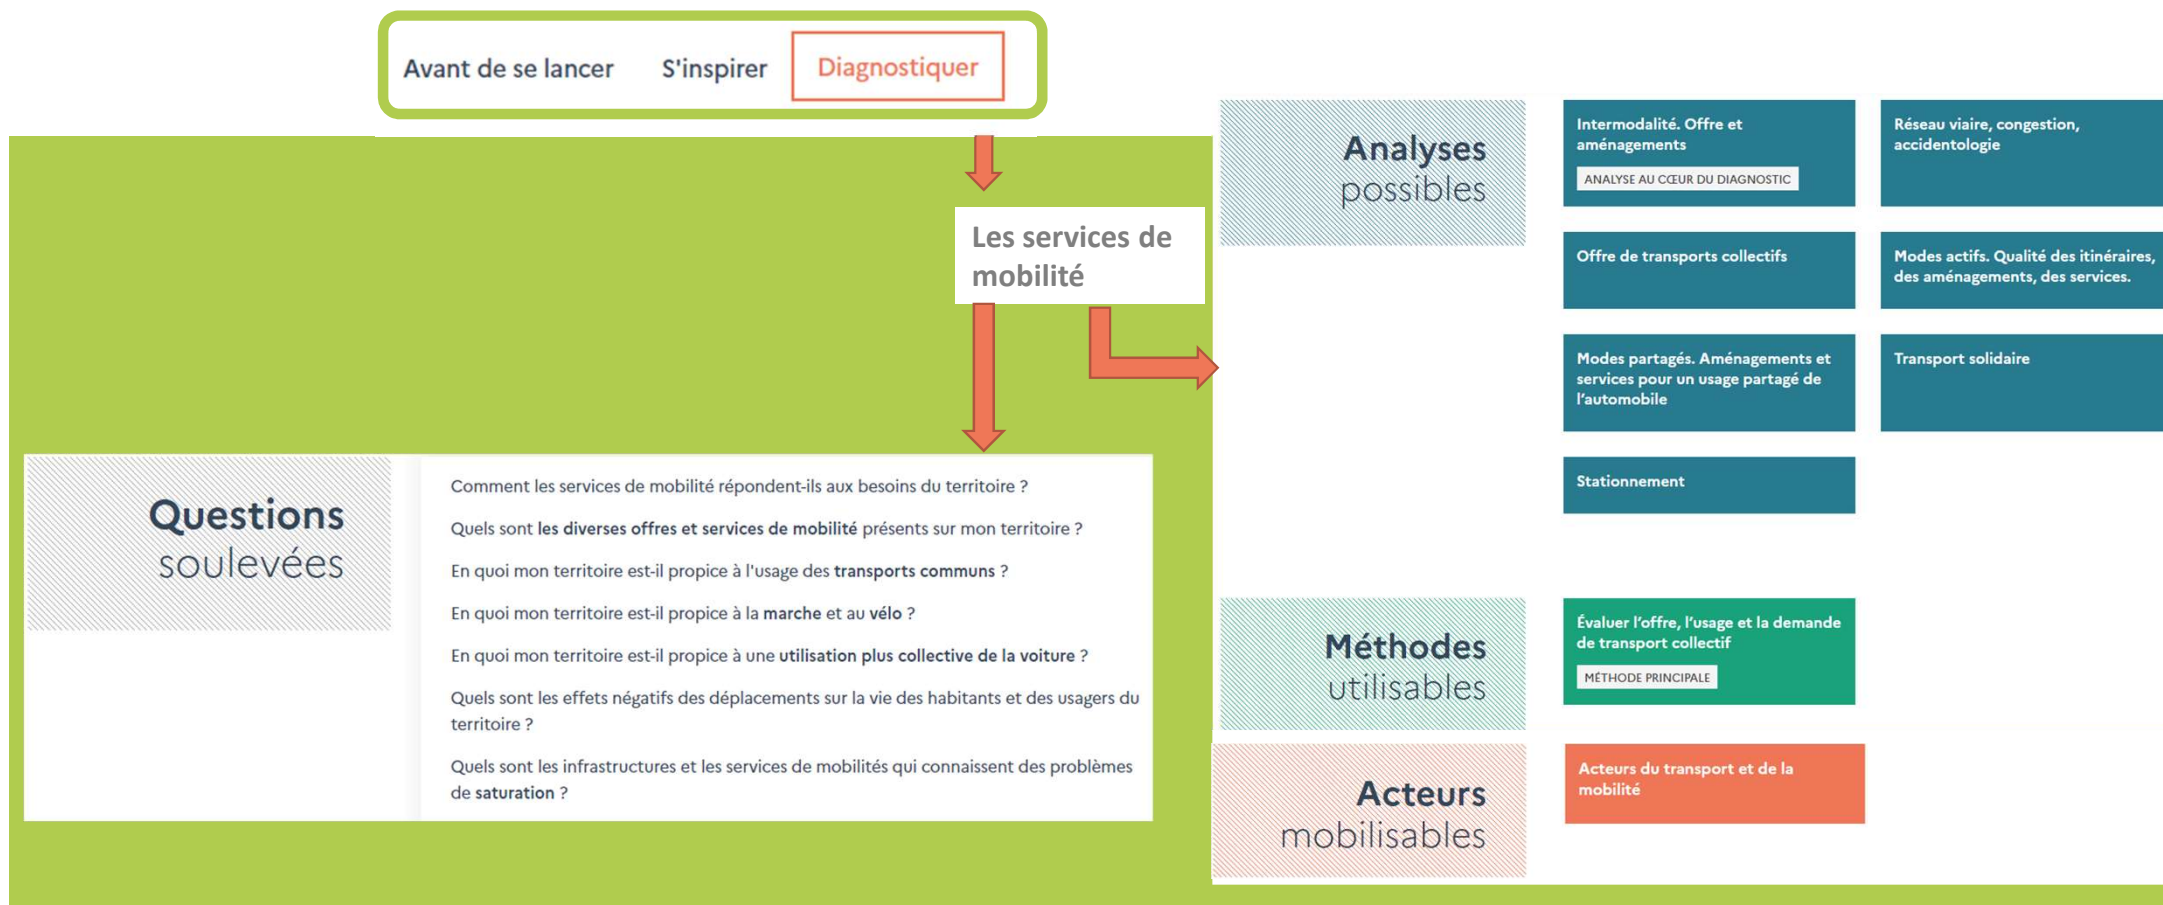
Avant de se lancer S'inspirer Diagnostiquer

Les services de mobilité

Questions soulevées

Comment les services de mobilité répondent-ils aux besoins du territoire ?

Quels sont **les diverses offres et services de mobilité** présents sur mon territoire ?

En quoi mon territoire est-il propice à l'usage des **transports communs** ?

En quoi mon territoire est-il propice à la **marche** et au **vélo** ?

En quoi mon territoire est-il propice à une **utilisation plus collective de la voiture** ?

Quels sont les effets négatifs des déplacements sur la vie des habitants et des usagers du territoire ?

Quels sont les infrastructures et les services de mobilités qui connaissent des problèmes de **saturation** ?

Analyses possibles

Intermodalité. Offre et aménagements
ANALYSE AU CŒUR DU DIAGNOSTIC

Réseau viaire, congestion, accidentologie

Offre de transports collectifs

Modes actifs. Qualité des itinéraires, des aménagements, des services.

Modes partagés. Aménagements et services pour un usage partagé de l'automobile

Transport solidaire

Stationnement

Méthodes utilisables

Évaluer l'offre, l'usage et la demande de transport collectif
MÉTHODE PRINCIPALE

Acteurs mobilisables

Acteurs du transport et de la mobilité